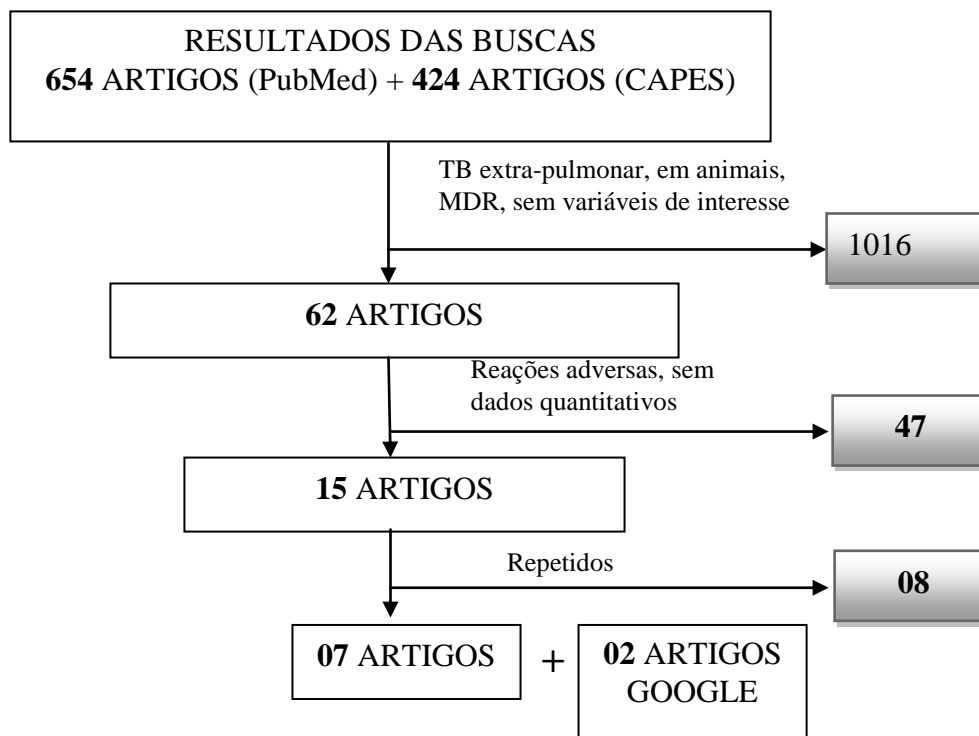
RESULTADOS DAS BUSCAS
**654** ARTIGOS (PubMed) + **424** ARTIGOS (CAPES)

TB extra-pulmonar, em animais, MDR, sem variáveis de interesse

1016

**62** ARTIGOS

Reações adversas, sem dados quantitativos

**47**

**15** ARTIGOS

Repetidos

**08**

**07** ARTIGOS

+

**02** ARTIGOS GOOGLE